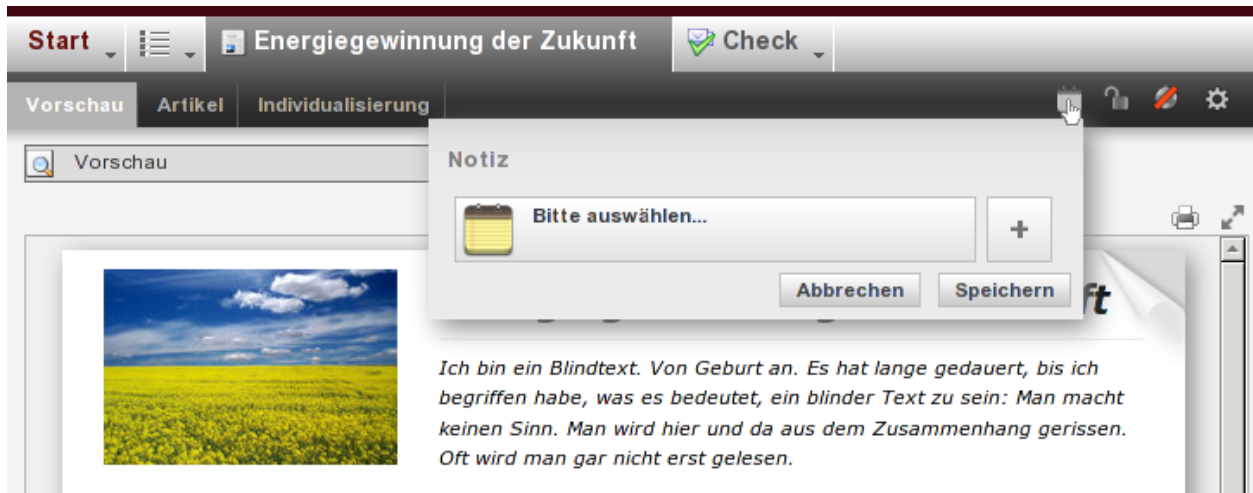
Start

Energiegewinnung der Zukunft

Check

Vorschau

Artikel

Individualisierung

Vorschau

Notiz

Bitte auswählen...

+

Abbrechen

Speichern

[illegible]ft

Ich bin ein Blindtext. Von Geburt an. Es hat lange gedauert, bis ich begriffen habe, was es bedeutet, ein blinder Text zu sein: Man macht keinen Sinn. Man wird hier und da aus dem Zusammenhang gerissen. Oft wird man gar nicht erst gelesen.